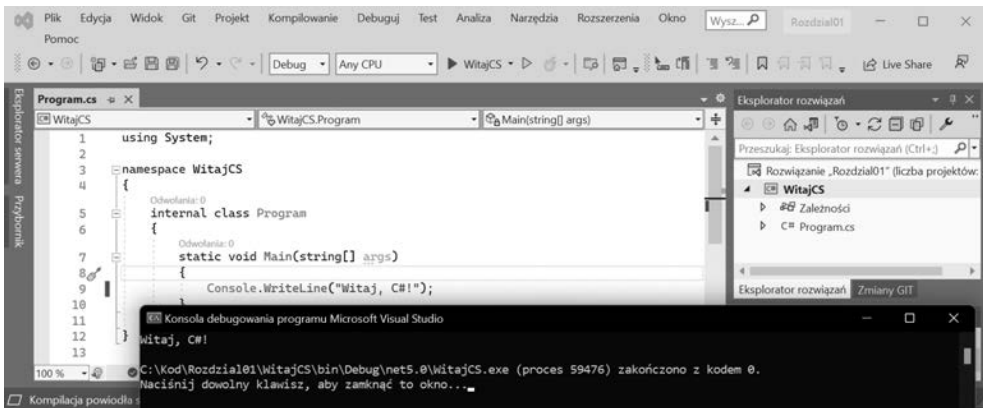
Plik Edycja Widok Git Projekt Kompilowanie Debuguj Test Analiza Narzędzia Rozszerzenia Okno Pomoc
Wysz... Rozdzial01

Debug Any CPU ▶ WitajCS ▷ Live Share

Eksplorator serwera Przybornik

Program.cs ⊕ ×
WitajCS
WitajCS.Program
Main(string[] args)

1 using System;
2
3 namespace WitajCS
4 {
Odwołania: 0
5 internal class Program
6 {
Odwołania: 0
7 static void Main(string[] args)
8 {
9 Console.WriteLine("Witaj, C#!");
10
11
12 }
13

100 %
Kompilacja powiodła s

Eksplorator rozwiązań
Przeszukaj: Eksplorator rozwiązań (Ctrl+;)
Rozwiązanie „Rozdzial01" (liczba projektów:
WitajCS
Zależności
C# Program.cs

Eksplorator rozwiązań Zmiany GIT

Konsola debugowania programu Microsoft Visual Studio
Witaj, C#!

C:\Kod\Rozdzial01\WitajCS\bin\Debug\net5.0\WitajCS.exe (proces 59476) zakończono z kodem 0.
Naciśnij dowolny klawisz, aby zamknąć to okno..._